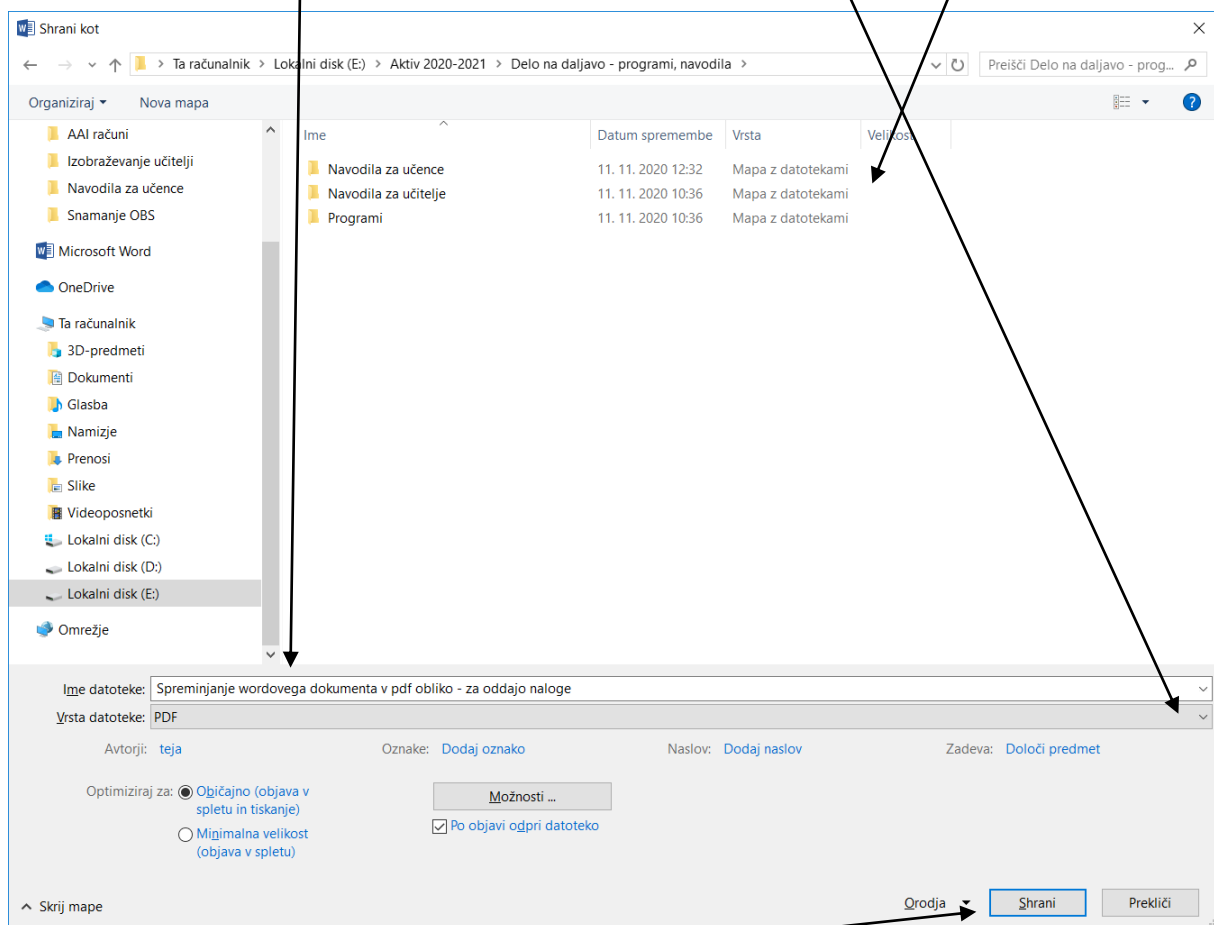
Shrani kot

Ta računalnik > Lokalni disk (E:) > Aktiv 2020-2021 > Delo na daljavo - programi, navodila >

Preišči Delo na daljavo - prog...

Organiziraj ▾ Nova mapa

AAI računi
Izobraževanje učitelji
Navodila za učence
Snamanje OBS
Microsoft Word
OneDrive
Ta računalnik
3D-predmeti
Dokumenti
Glasba
Namizje
Prenosi
Slike
Videoposnetki
Lokalni disk (C:)
Lokalni disk (D:)
Lokalni disk (E:)
Omrežje

| Ime | Datum spremembe | Vrsta | Velikost |
|---|---|---|---|
| Navodila za učence | 11. 11. 2020 12:32 | Mapa z datotekami | |
| Navodila za učitelje | 11. 11. 2020 10:36 | Mapa z datotekami | |
| Programi | 11. 11. 2020 10:36 | Mapa z datotekami | |

Ime datoteke: Spreminjanje wordovega dokumenta v pdf obliko - za oddajo naloge
Vrsta datoteke: PDF

Avtorji: teja
Oznake: Dodaj oznako
Naslov: Dodaj naslov
Zadeva: Določi predmet

Optimiziraj za: Običajno (objava v spletu in tiskanje)
Minimalna velikost (objava v spletu)

Možnosti ...
Po objavi odpri datoteko

Skrij mape
Orodja
Shrani
Prekliči